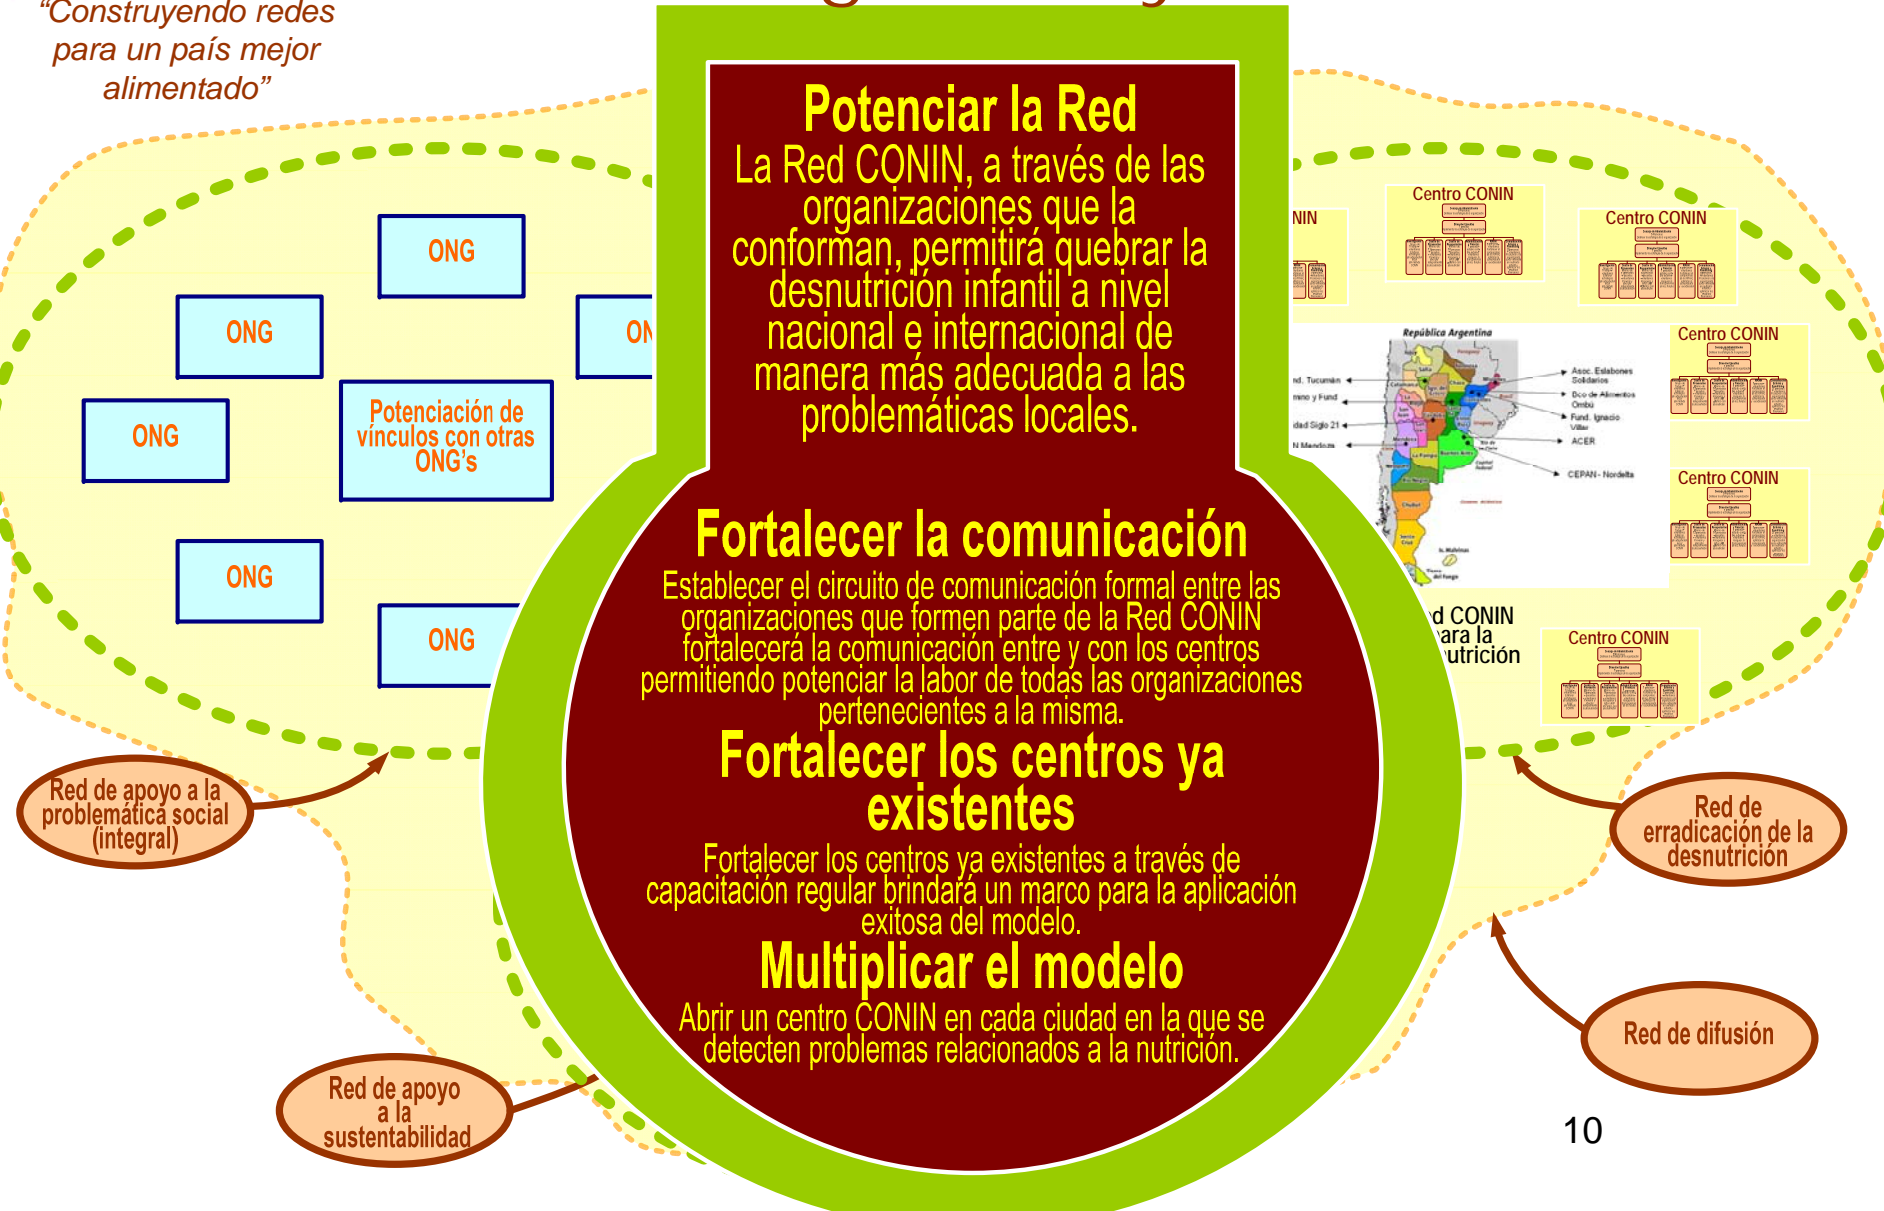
"Construyendo redes para un país mejor alimentado"

Potenciar la Red
La Red CONIN, a través de las organizaciones que la conforman, permitirá quebrar la desnutrición infantil a nivel nacional e internacional de manera más adecuada a las problemáticas locales.

Fortalecer la comunicación
Establecer el circuito de comunicación formal entre las organizaciones que formen parte de la Red CONIN fortalecerá la comunicación entre y con los centros permitiendo potenciar la labor de todas las organizaciones pertenecientes a la misma.

Fortalecer los centros ya existentes
Fortalecer los centros ya existentes a través de capacitación regular brindará un marco para la aplicación exitosa del modelo.

Multiplicar el modelo
Abrir un centro CONIN en cada ciudad en la que se detecten problemas relacionados a la nutrición.

ONG

ONG

ON

ONG

Potenciación de vínculos con otras ONG's

ONG

ONG

Red de apoyo a la problemática social (integral)

Red de apoyo a la sustentabilidad

NIN

Centro CONIN

Centro CONIN

Centro CONIN

Centro CONIN

Centro CONIN

República Argentina

nd. Tucumán

mino y Fund

dad Siglo 21

N Mendoza

Asoc. Eslabones Solidarios

Bco de Alimentos Ombú

Fund. Ignacio Villar

ACER

CEPAN - Nordeste

d CONIN ara la utrición

Red de erradicación de la desnutrición

Red de difusión

10